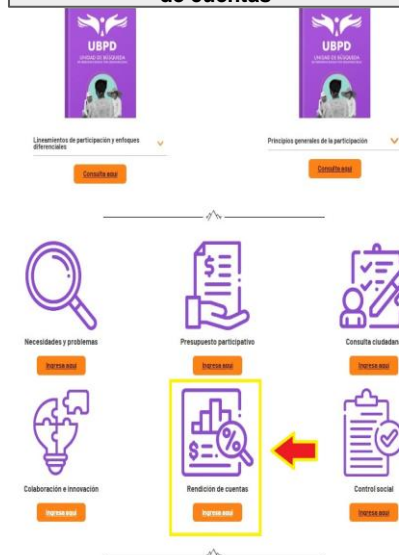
de cuentas

UBPD
UNIDAD DE BÚSQUEDA
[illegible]

UBPD
UNIDAD DE BÚSQUEDA
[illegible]

Lineamientos de participación y enfoques diferenciales

Consulta aquí

Principios generales de la participación

Consulta aquí

$

Necesidades y problemas

Ingresa aquí

Presupuesto participativo

Ingresa aquí

Consulta ciudadana

Ingresa aquí

Colaboración e innovación

Ingresa aquí

%

Rendición de cuentas

Ingresa aquí

Control social

Ingresa aquí